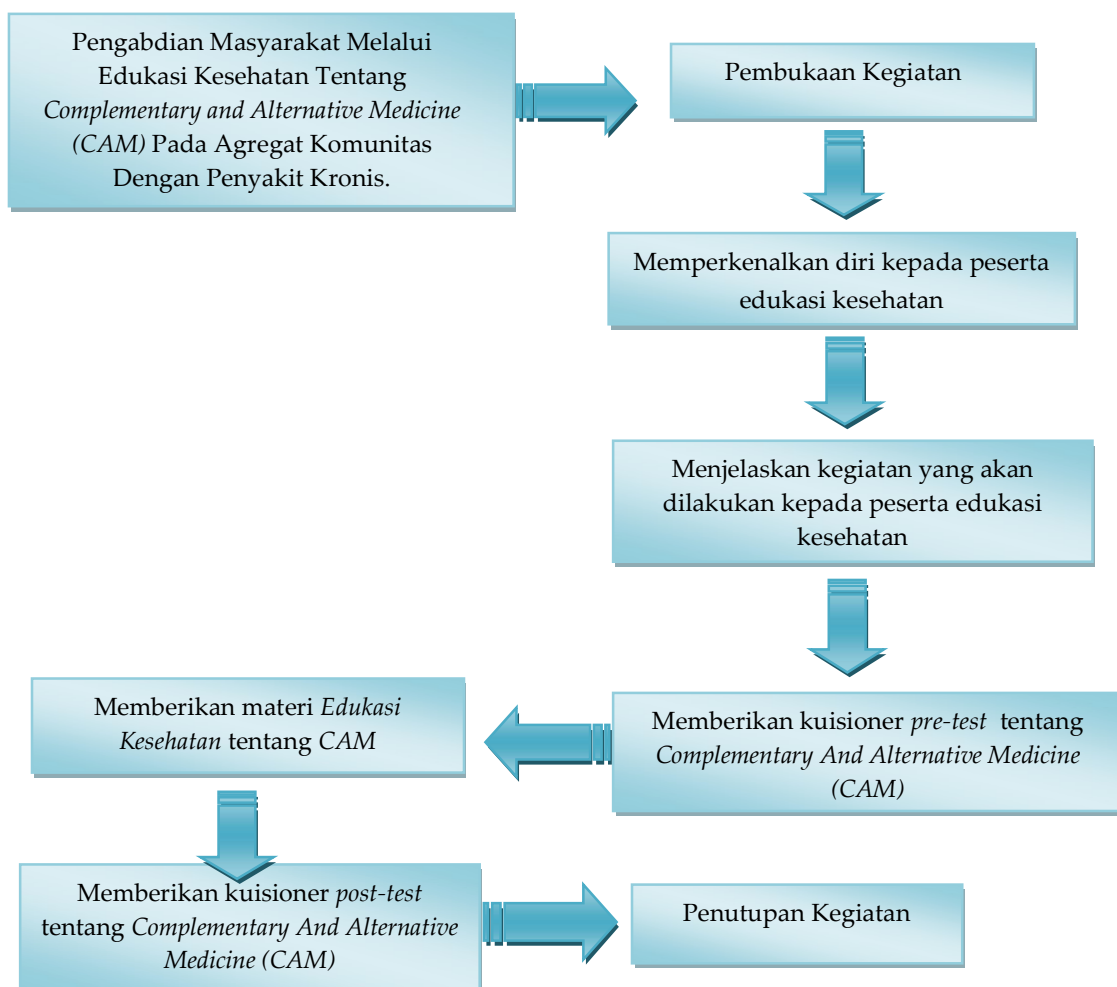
Pengabdian Masyarakat Melalui Edukasi Kesehatan Tentang Complementary and Alternative Medicine (CAM) Pada Agregat Komunitas Dengan Penyakit Kronis.

Pembukaan Kegiatan

Memperkenalkan diri kepada peserta edukasi kesehatan

Menjelaskan kegiatan yang akan dilakukan kepada peserta edukasi kesehatan

Memberikan kuisioner pre-test tentang Complementary And Alternative Medicine (CAM)

Memberikan materi Edukasi Kesehatan tentang CAM

Memberikan kuisioner post-test tentang Complementary And Alternative Medicine (CAM)

Penutupan Kegiatan